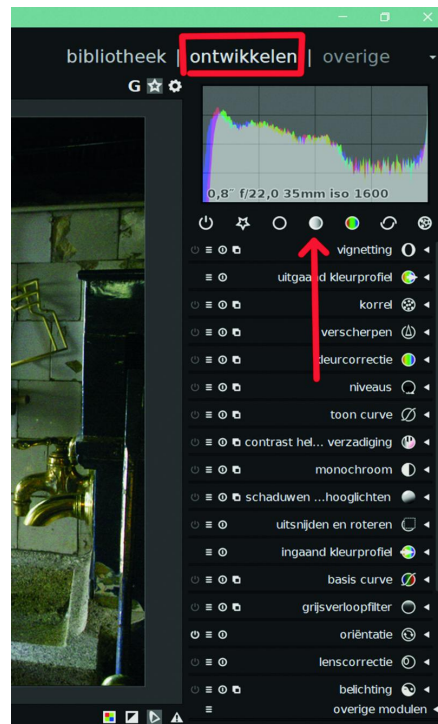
bibliotheek | ontwikkelen | overige

G

0,8" f/22,0 35mm iso 1600

vignetting
uitgaand kleurprofiel
korrel
verscherpen
kleurcorrectie
niveaus
toon curve
contrast hel... verzadiging
monochroom
schaduwen ...hooglichten
uitsnijden en roteren
ingaand kleurprofiel
basis curve
grijsverloopfilter
oriëntatie
lenscorrectie
belichting
overige modulen